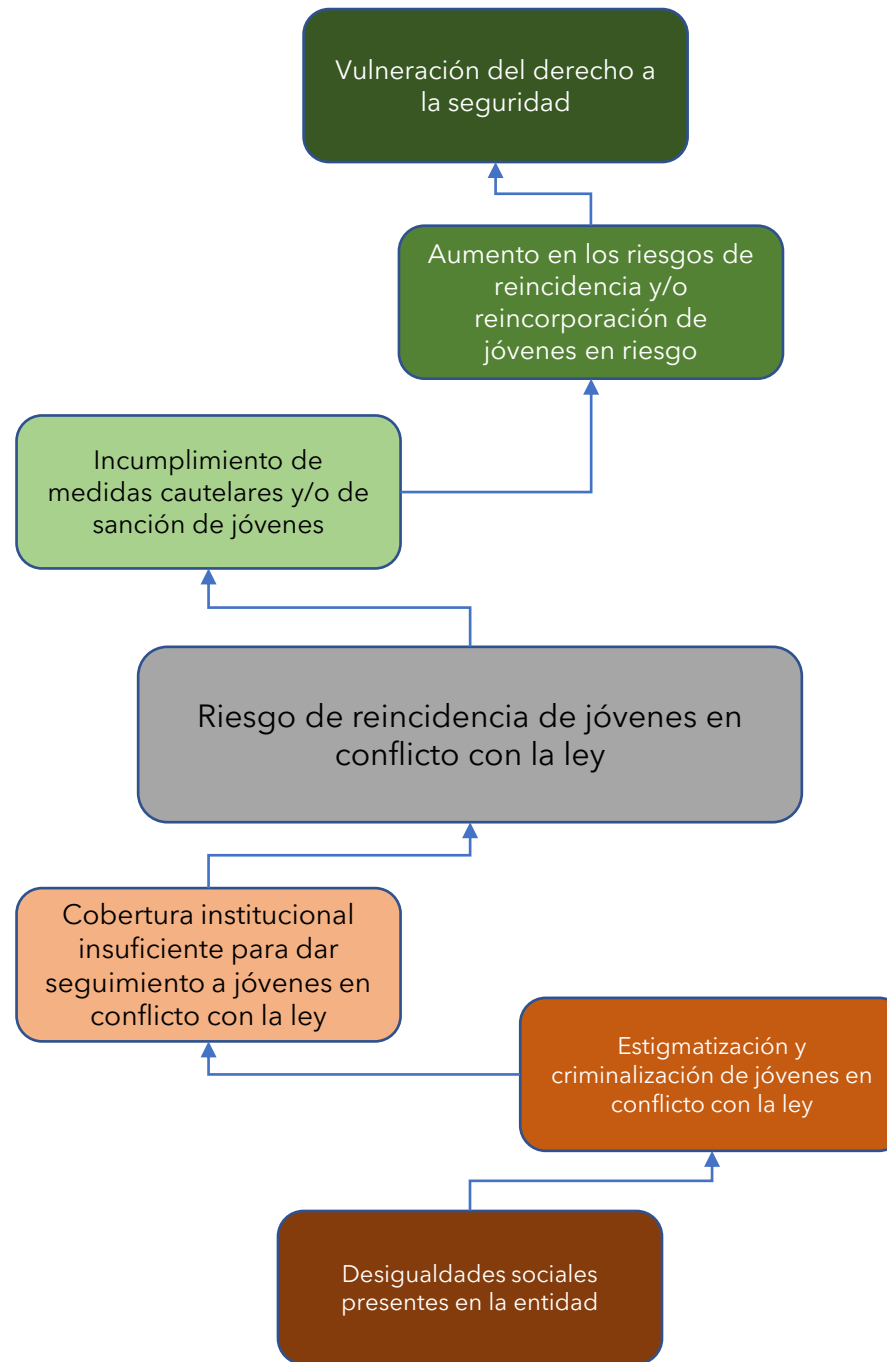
Vulneración del derecho a la seguridad

Aumento en los riesgos de reincidencia y/o reincorporación de jóvenes en riesgo

Incumplimiento de medidas cautelares y/o de sanción de jóvenes

Riesgo de reincidencia de jóvenes en conflicto con la ley

Cobertura institucional insuficiente para dar seguimiento a jóvenes en conflicto con la ley

Estigmatización y criminalización de jóvenes en conflicto con la ley

Desigualdades sociales presentes en la entidad